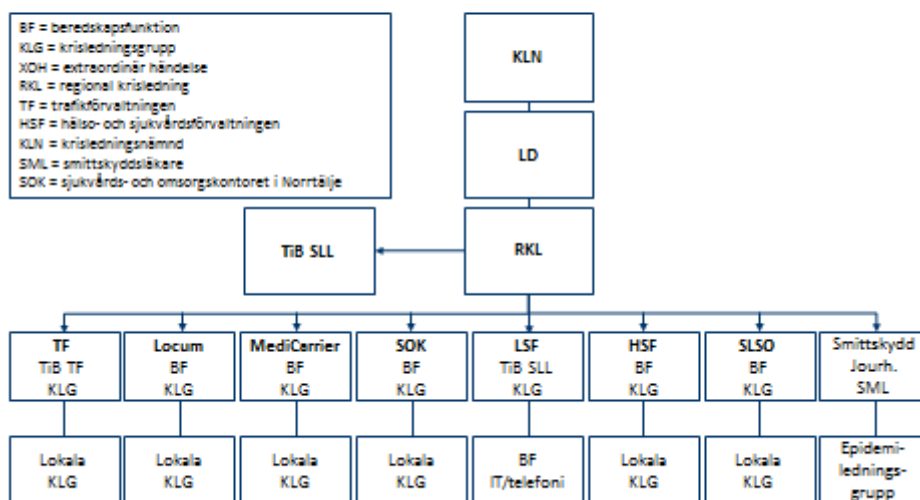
BF = beredskapsfunktion
KLG = krisledningsgrupp
XOH = extraordinär händelse
RKL = regional krisledning
TF = trafikförvaltningen
HSF = hälso- och sjukvårdsförvaltningen
KLN = krisledningsnämnd
SML = smittskyddsläkare
SOK = sjukvårds- och omsorgskontoret i Norrtälje

KLN

LD

TiB SLL

RKL

TF
TiB TF
KLG

Locum
BF
KLG

MediCarrier
BF
KLG

SOK
BF
KLG

LSF
TiB SLL
KLG

HSF
BF
KLG

SLSO
BF
KLG

Smittskydd
Jourh.
SML

Lokala
KLG

Lokala
KLG

Lokala
KLG

Lokala
KLG

BF
IT/telefoni

Lokala
KLG

Lokala
KLG

Epidemi-
lednings-
grupp